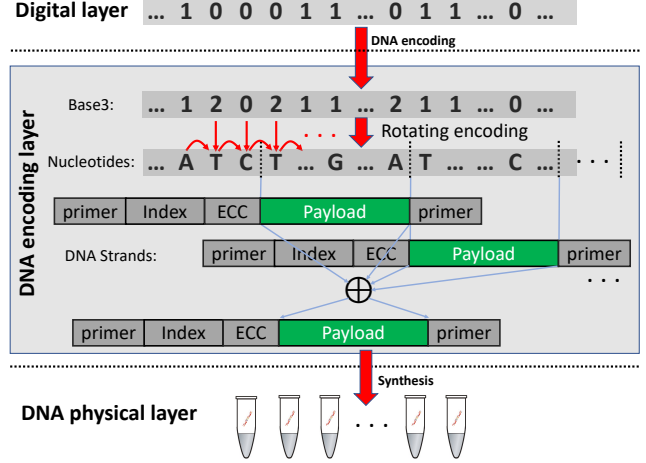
Digital layer … 1 0 0 0 1 1 … 0 1 1 … 0 …

DNA encoding

DNA encoding layer

Base3: … 1 2 0 2 1 1 … 2 1 1 … 0 …

· · ·

Rotating encoding

Nucleotides: … A T C T … G … A T … C … · · ·

| primer | Index | ECC | Payload | primer |
|---|---|---|---|---|

DNA Strands:

| primer | Index | ECC | Payload | primer |
|---|---|---|---|---|

· · ·

$\oplus$

| primer | Index | ECC | Payload | primer |
|---|---|---|---|---|

Synthesis

DNA physical layer

· · ·